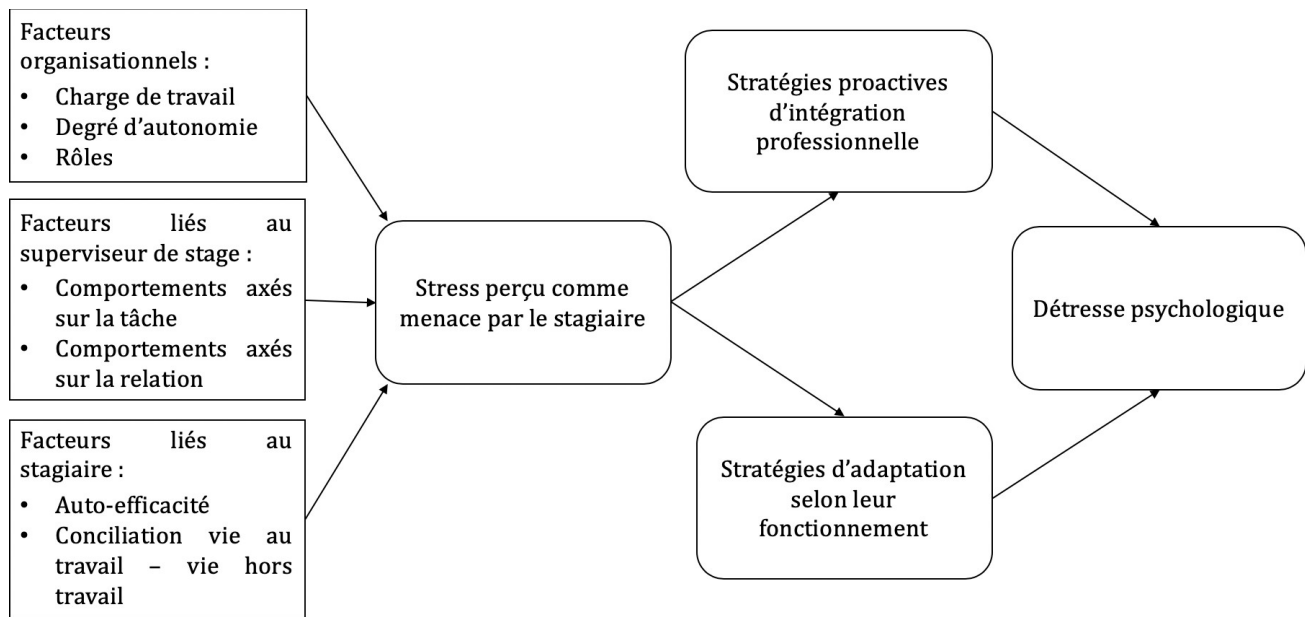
Facteurs organisationnels :
- Charge de travail
- Degré d'autonomie
- Rôles

Facteurs liés au superviseur de stage :
- Comportements axés sur la tâche
- Comportements axés sur la relation

Facteurs liés au stagiaire :
- Auto-efficacité
- Conciliation vie au travail – vie hors travail

Stress perçu comme menace par le stagiaire

Stratégies proactives d'intégration professionnelle

Stratégies d'adaptation selon leur fonctionnement

Détresse psychologique